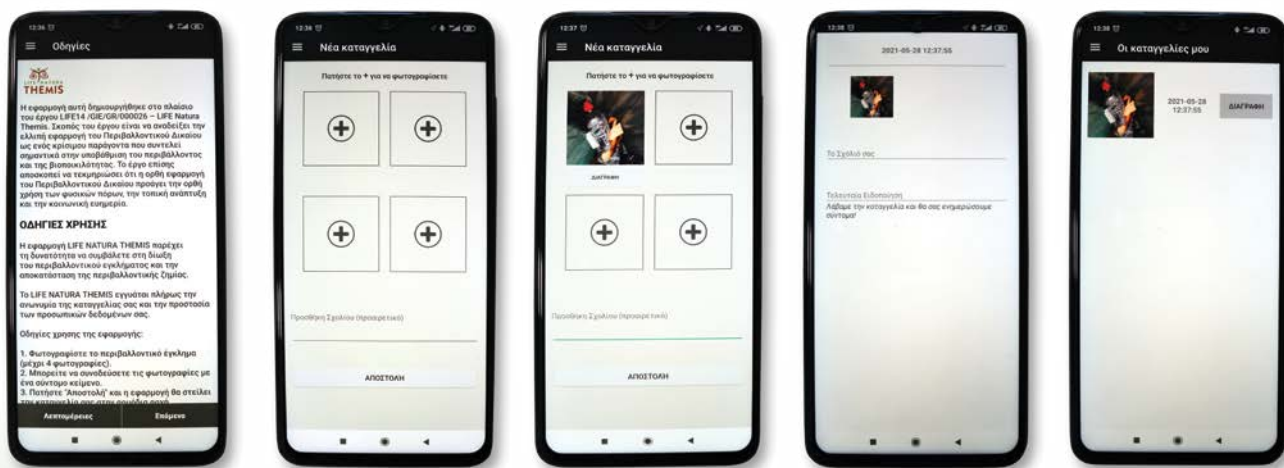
12:36

Οδηγίες

LIFE NATURA THEMIS

Η εφαρμογή αυτή δημιουργήθηκε στο πλαίσιο του έργου LIFE14 /GIE/GR/000026 – LIFE Natura Themis. Σκοπός του έργου είναι να αναδείξει την ελληνή εφαρμογή του Περιβαλλοντικού Δικαίου ως ενός κρίσιμου παράγοντα που συντελεί σημαντικά στην υποβάθμιση του περιβάλλοντος και της βιοποικιλότητας. Το έργο επίσης αποσκοπεί να τεκμηριώσει ότι η ορθή εφαρμογή του Περιβαλλοντικού Δικαίου προάγει την ορθή χρήση των φυσικών πόρων, την τοπική ανάπτυξη και την κοινωνική ευημερία.

ΟΔΗΓΙΕΣ ΧΡΗΣΗΣ

Η εφαρμογή LIFE NATURA THEMIS παρέχει τη δυνατότητα να συμβάλετε στη δίωξη του περιβαλλοντικού εγκλήματος και την αποκατάσταση της περιβαλλοντικής ζημίας.

Το LIFE NATURA THEMIS εγγυάται πλήρως την ανωνυμία της καταγγελίας σας και την προστασία των προσωπικών δεδομένων σας.

Οδηγίες χρήσης της εφαρμογής:

1. Φωτογραφίστε το περιβαλλοντικό έγκλημα (μέχρι 4 φωτογραφίες).
2. Μπορείτε να συνοδεύσετε τις φωτογραφίες με ένα σύντομο κείμενο.
3. Πατήστε "Αποστολή" και η εφαρμογή θα στείλει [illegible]

Λεπτομέρειες | Επόμενο

12:36

Νέα καταγγελία

Πατήστε το + για να φωτογραφίσετε

Προσθήκη Σχολίου (προαιρετικό)

ΑΠΟΣΤΟΛΗ

12:37

Νέα καταγγελία

Πατήστε το + για να φωτογραφίσετε

ΔΙΑΓΡΑΦΗ

Προσθήκη Σχολίου (προαιρετικό)

ΑΠΟΣΤΟΛΗ

12:38

2021-05-28 12:37:55

Το Σχόλιό σας

Τελευταία Ειδοποίηση

Λάβαμε την καταγγελία και θα σας ενημερώσουμε σύντομα!

12:38

Οι καταγγελίες μου

2021-05-28 12:37:55

ΔΙΑΓΡΑΦΗ